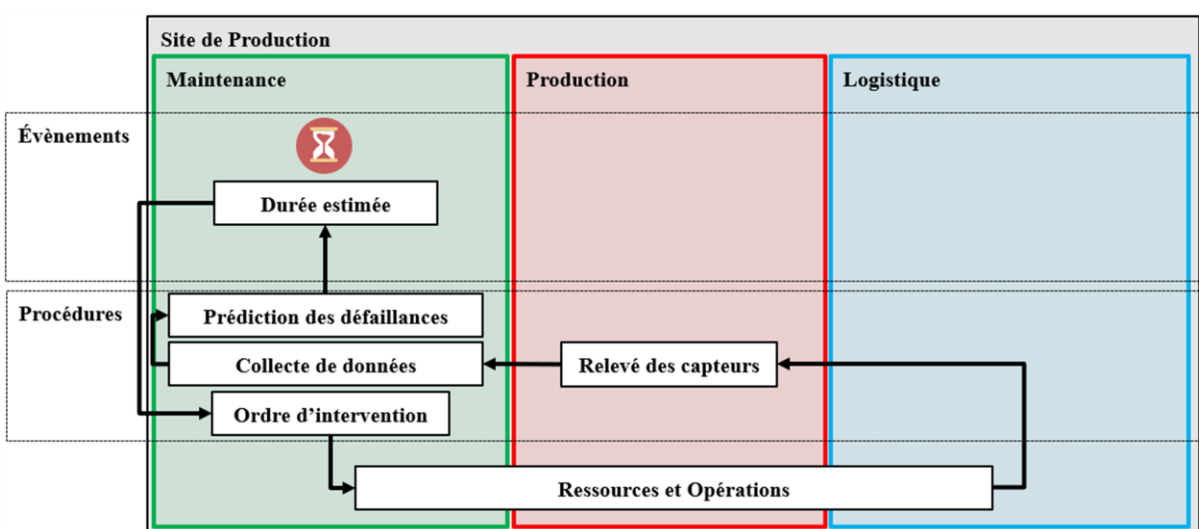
Site de Production

Maintenance

Production

Logistique

Évènements

Durée estimée

Procédures

Prédiction des défaillances

Collecte de données

Relevé des capteurs

Ordre d'intervention

Ressources et Opérations